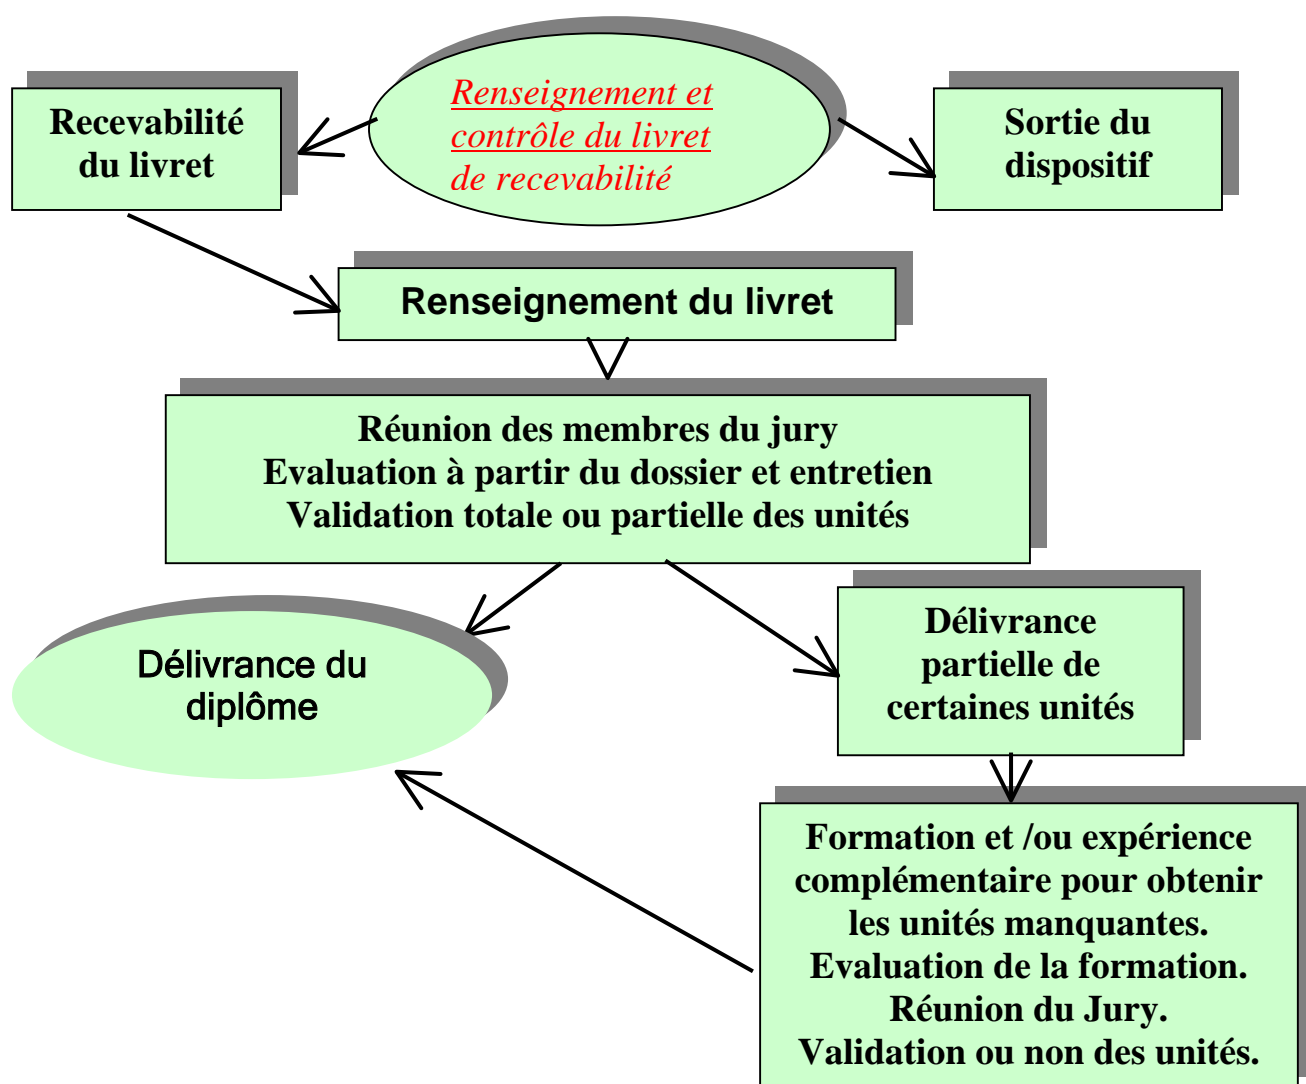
Recevabilité du livret

Renseignement et contrôle du livret de recevabilité

Sortie du dispositif

Renseignement du livret

Réunion des membres du jury
Evaluation à partir du dossier et entretien
Validation totale ou partielle des unités

Délivrance du diplôme

Délivrance partielle de certaines unités

Formation et /ou expérience complémentaire pour obtenir les unités manquantes.
Evaluation de la formation.
Réunion du Jury.
Validation ou non des unités.